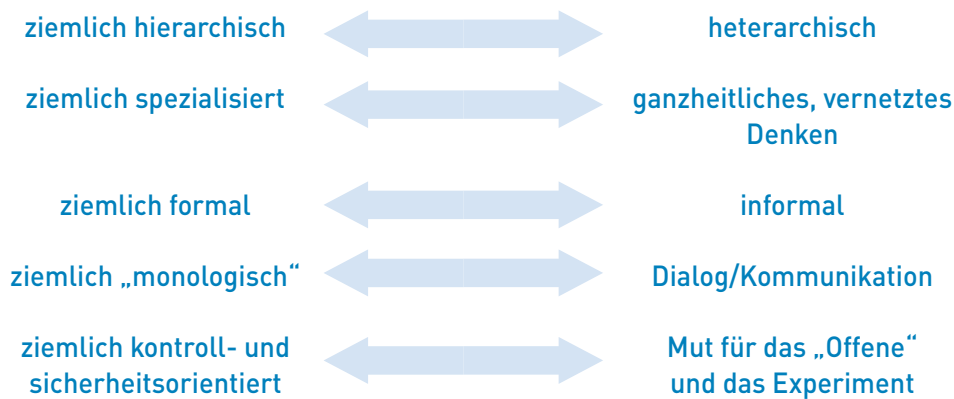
ziemlich hierarchisch

heterarchisch

ziemlich spezialisiert

ganzheitliches, vernetztes Denken

ziemlich formal

informal

ziemlich „monologisch“

Dialog/Kommunikation

ziemlich kontroll- und sicherheitsorientiert

Mut für das „Offene“ und das Experiment